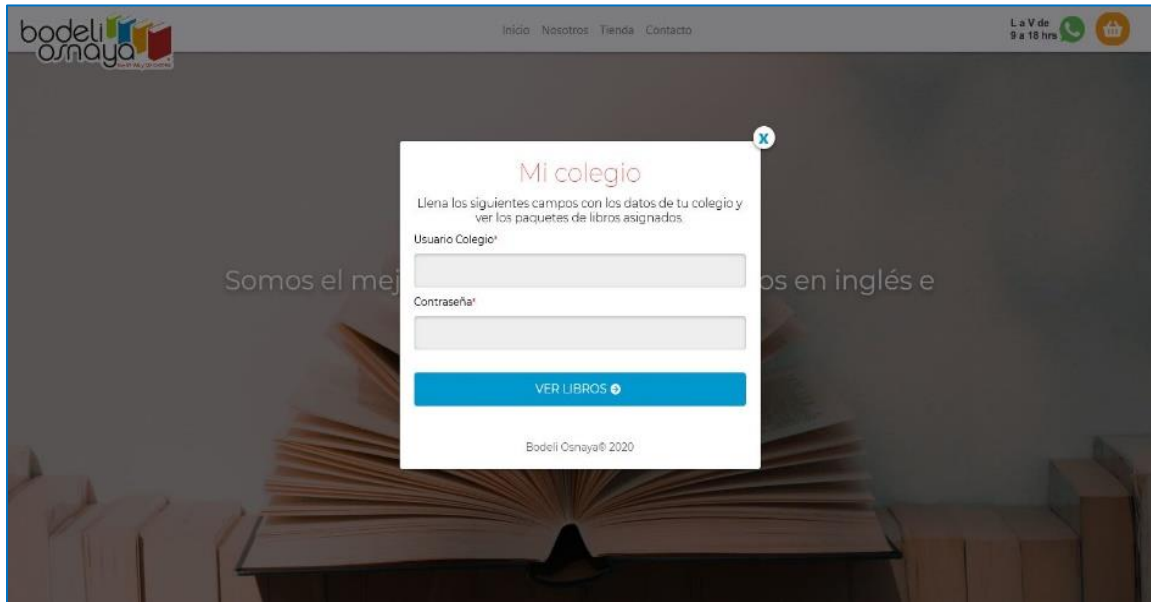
bodeli osnaya

Inicio Nosotros Tienda Contacto

L a V de 9 a 18 hrs

x

Mi colegio

Llena los siguientes campos con los datos de tu colegio y ver los paquetes de libros asignados.

Usuario Colegio*

Contraseña*

VER LIBROS

Bodeli Osnaya® 2020

Somos el mej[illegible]os en inglés e